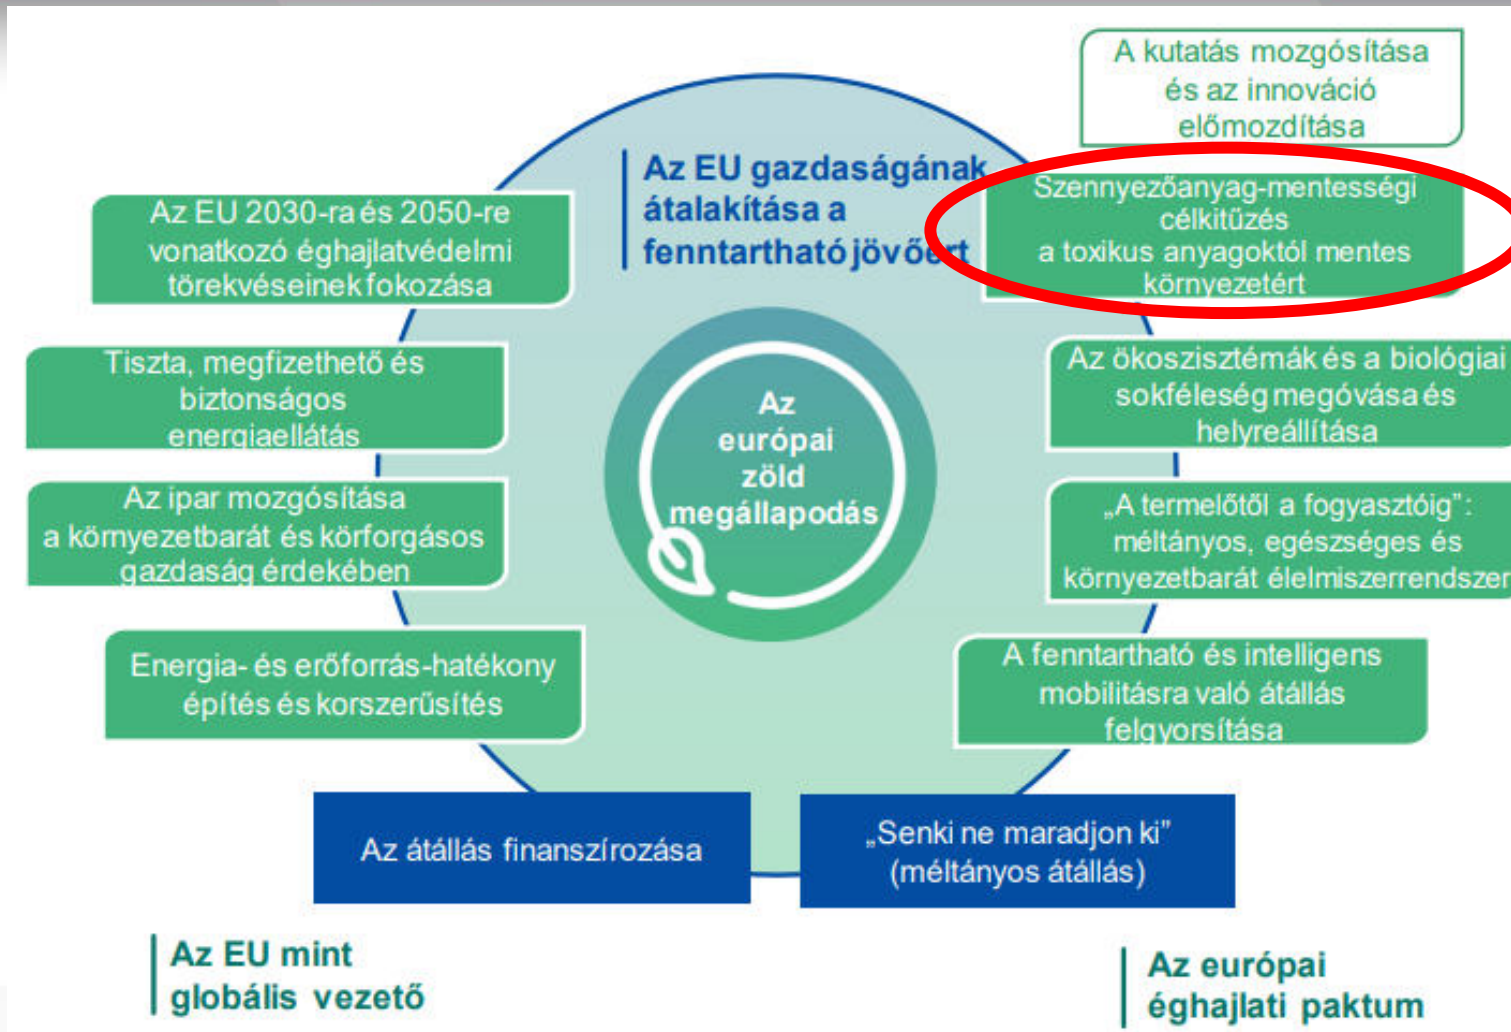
A kutatás mozgósítása és az innováció előmozdítása

Az EU gazdaságának átalakítása a fenntartható jövőért

Az EU 2030-ra és 2050-re vonatkozó éghajlatvédelmi törekvéseinek fokozása

Szennyezőanyag-mentességi célkitűzés a toxikus anyagoktól mentes környezetért

Tiszta, megfizethető és biztonságos energiaellátás

Az ökoszisztémák és a biológiai sokféleség megóvása és helyreállítása

Az európai zöld megállapodás

Az ipar mozgósítása a környezetbarát és körforgásos gazdaság érdekében

„A termelőtől a fogyasztóig": méltányos, egészséges és környezetbarát élelmiszerrendszer

Energia- és erőforrás-hatékony építés és korszerűsítés

A fenntartható és intelligens mobilitásra való átállás felgyorsítása

Az átállás finanszírozása

„Senki ne maradjon ki" (méltányos átállás)

Az EU mint globális vezető

Az európai éghajlati paktum